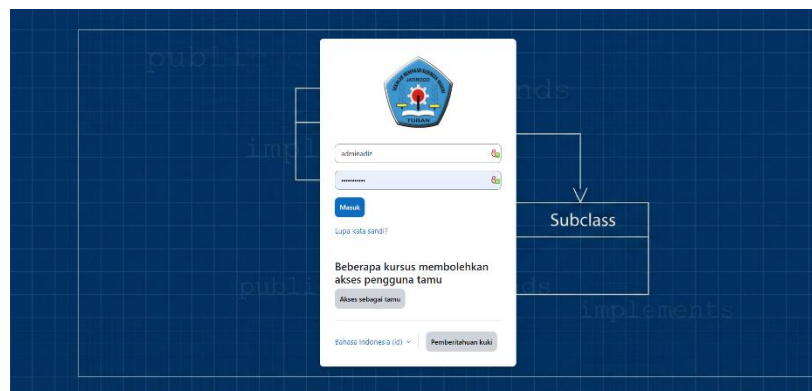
publi
nds
impl
TUBAN
adminadir
••••••••••
Masuk
Lupa kata sandi?
Subclass
Beberapa kursus membolehkan akses pengguna tamu
Akses sebagai tamu
publi
ds
implements
Bahasa Indonesia (id)
Pemberitahuan kuki